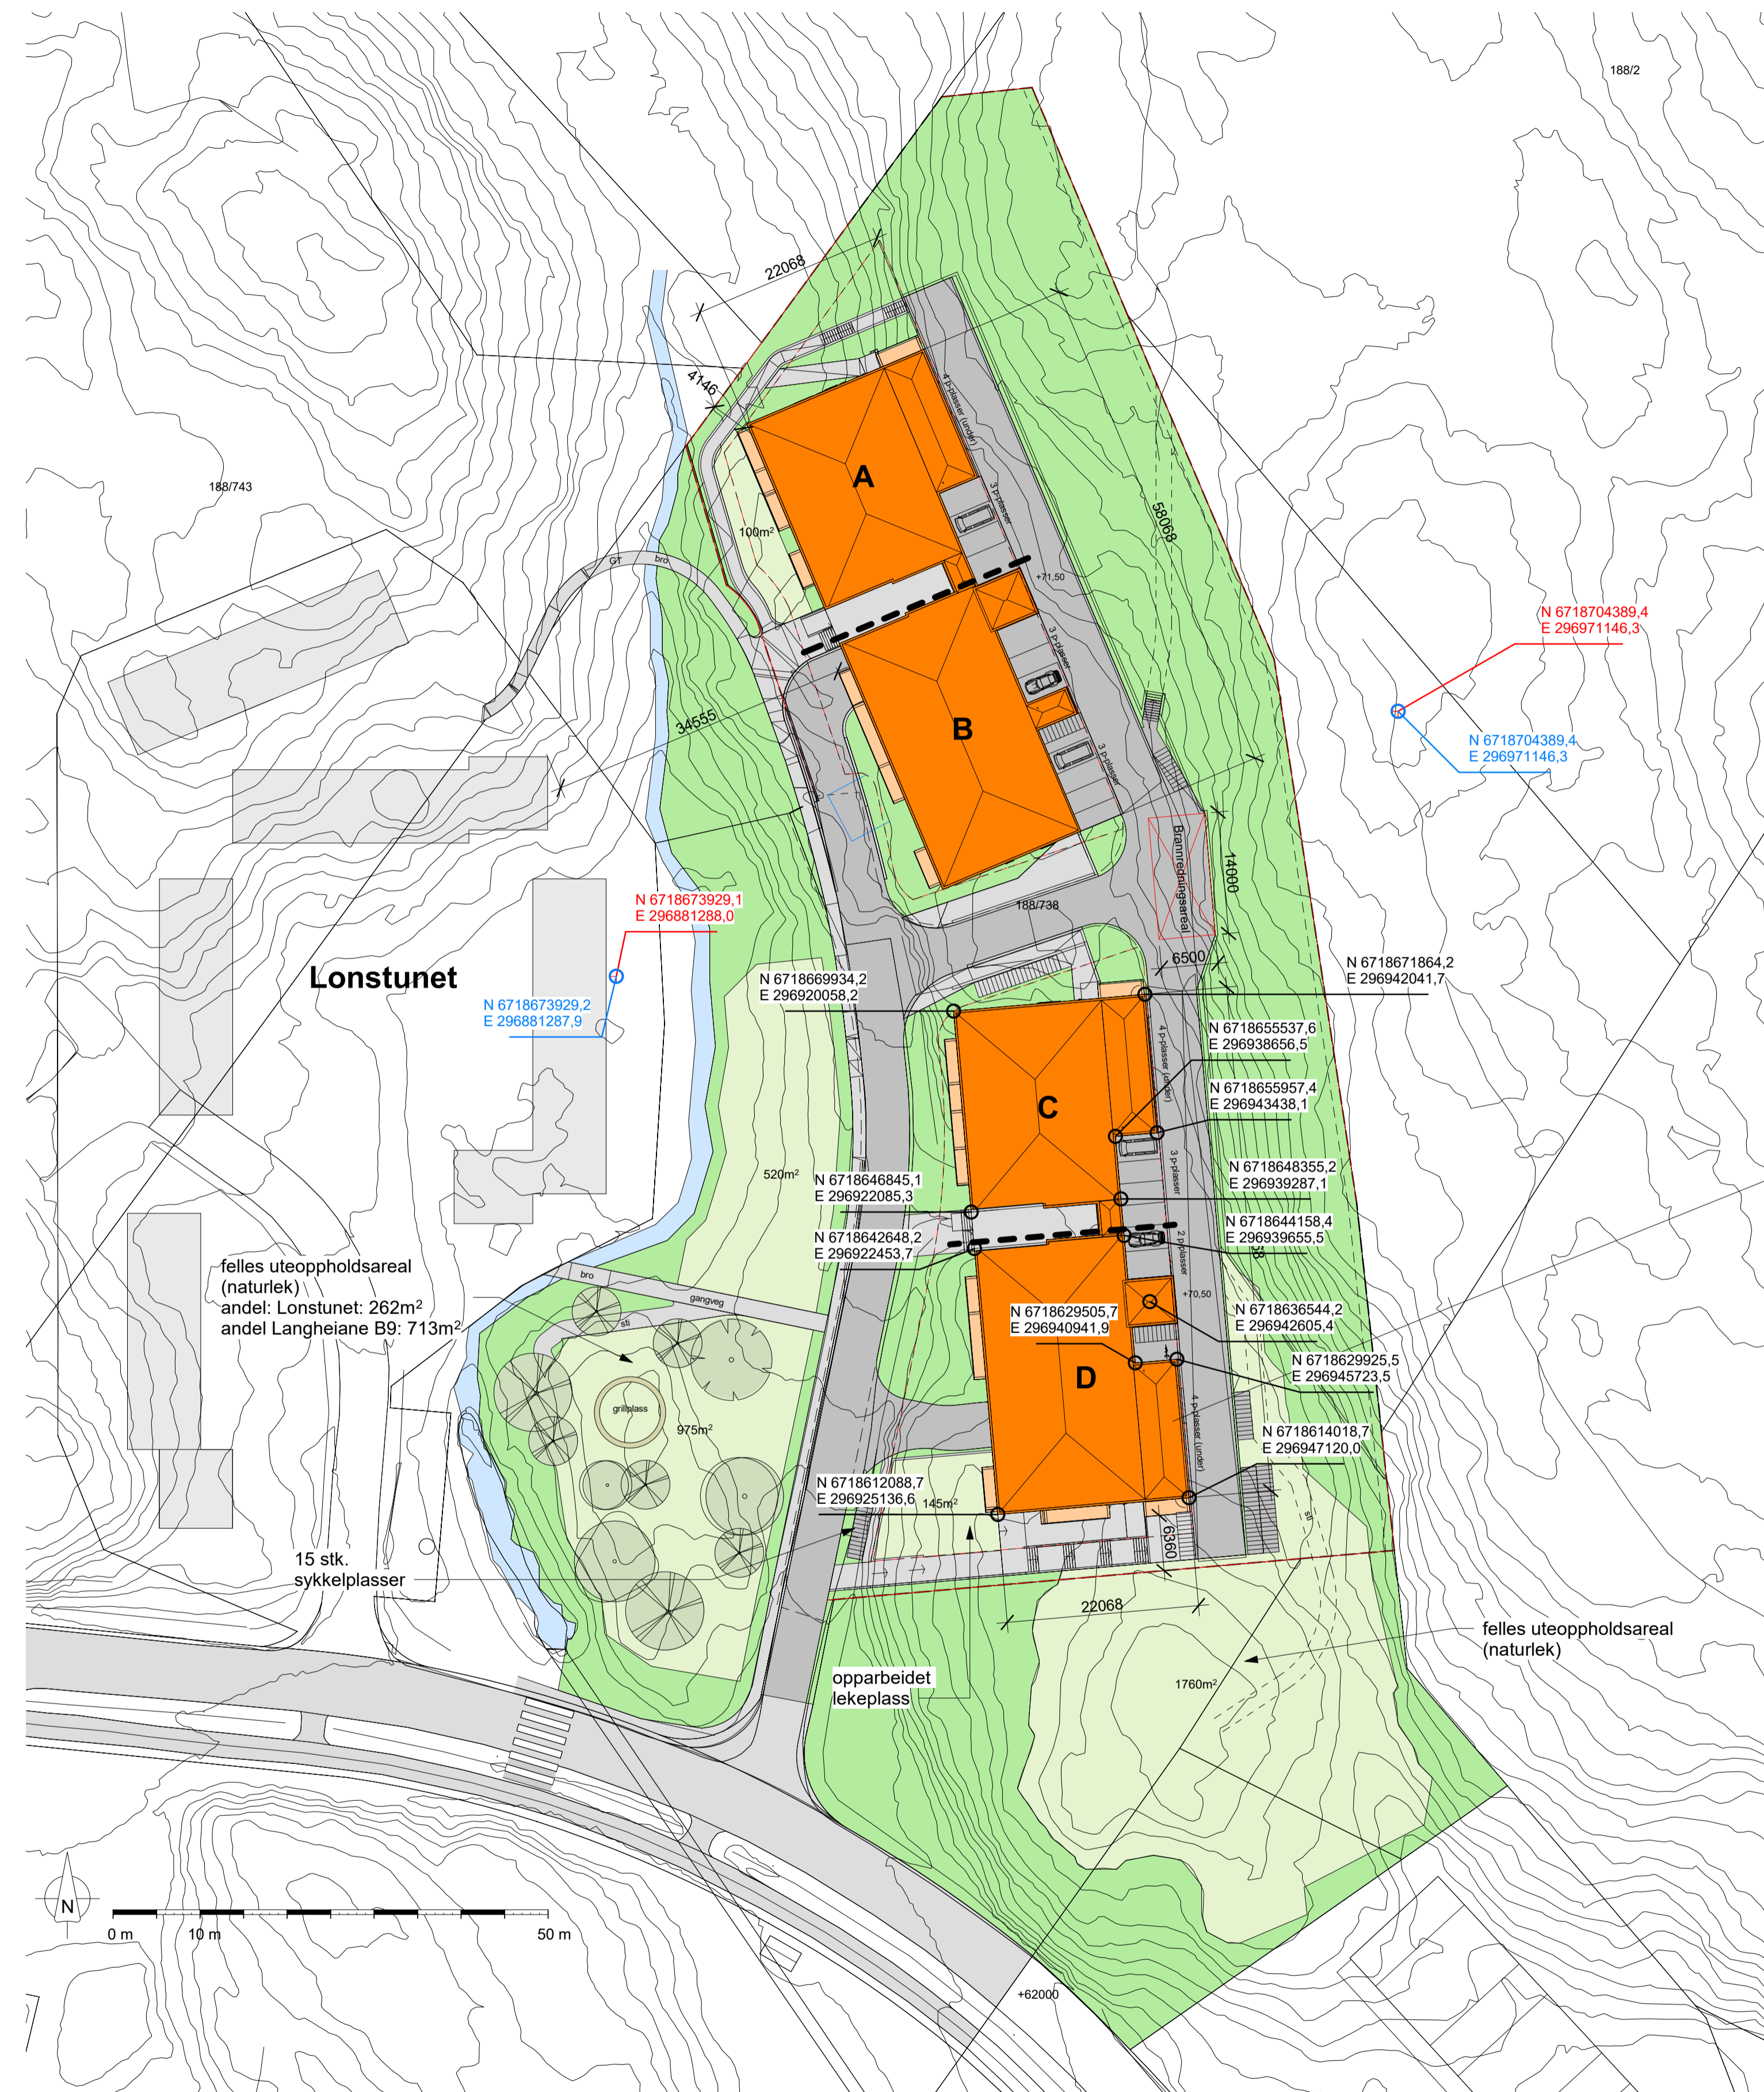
188/2

22068

4146

188/743

A

100m²

4 p-plasser (under)

3 p-plasser

58068

+71,50

GT

bro

B

3 p-plasser

3 p-plasser

N 6718704389,4
E 296971146,3

N 6718704389,4
E 296971146,3

34555

Brannredningsareal

14000

188/738

N 6718673929,1
E 296881288,0

Lonstunet

N 6718673929,2
E 296881287,9

6500

N 6718671864,2
E 296942041,7

N 6718669934,2
E 296920058,2

N 6718655537,6
E 296938656,5

4 p-plasser (under)

N 6718655957,4
E 296943438,1

C

520m²

3 p-plasser

N 6718648355,2
E 296939287,1

N 6718646845,1
E 296922085,3

N 6718644158,4
E 296939655,5

N 6718642648,2
E 296922453,7

2 p-plasser

felles uteoppholdsareal
(naturlek)
andel: Lonstunet: 262m²
andel Langheiane B9: 713m²

bro

gangveg

sti

+70,50

N 6718636544,2
E 296942605,4

N 6718629505,7
E 296940941,9

grillplass

N 6718629925,5
E 296945723,5

D

975m²

4 p-plasser (under)

N 6718614018,7
E 296947120,0

N 6718612088,7
E 296925136,6

145m²

sti

15 stk.
sykkelplasser

6360

22068

felles uteoppholdsareal
(naturlek)

opparbeidet
lekeplass

1760m²

N

0 m

10 m

50 m

+62000